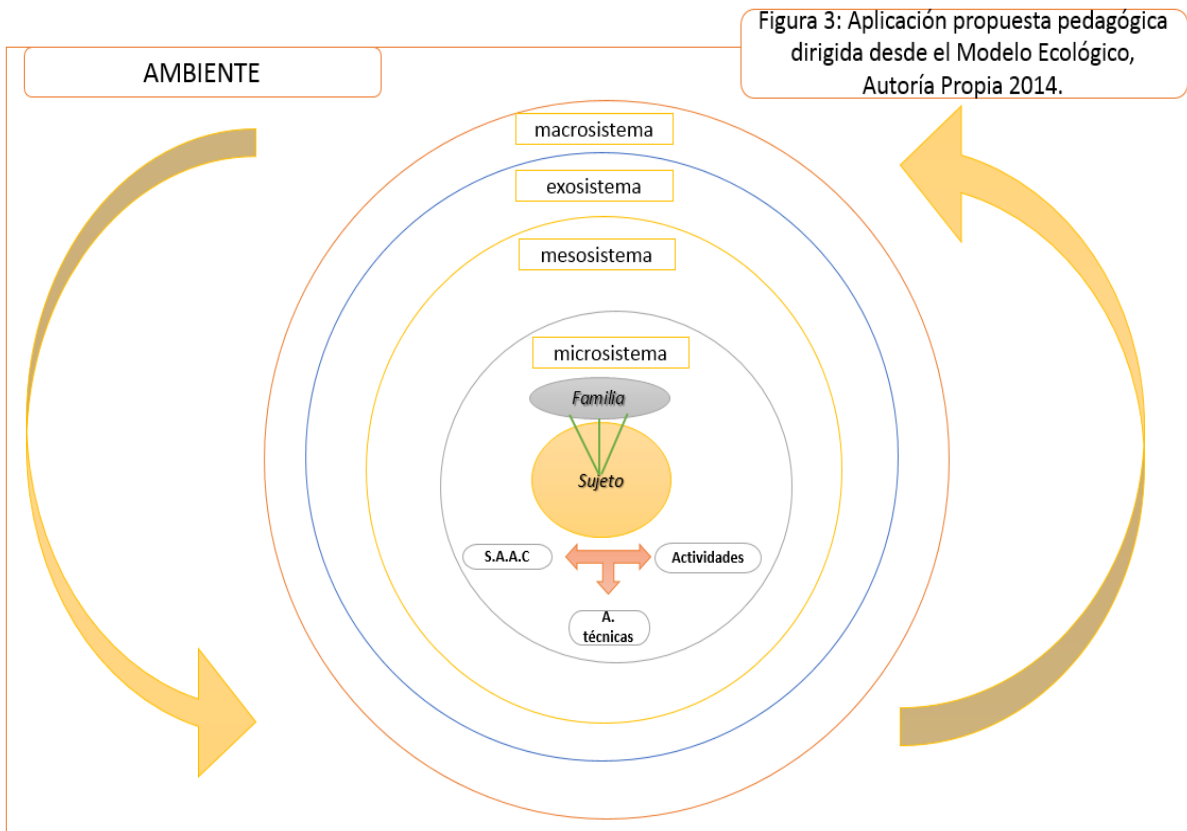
Figura 3: Aplicación propuesta pedagógica dirigida desde el Modelo Ecológico, Autoría Propia 2014.

AMBIENTE

macrosistema

exosistema

mesosistema

microsistema

Familia

Sujeto

S.A.A.C

Actividades

A. técnicas